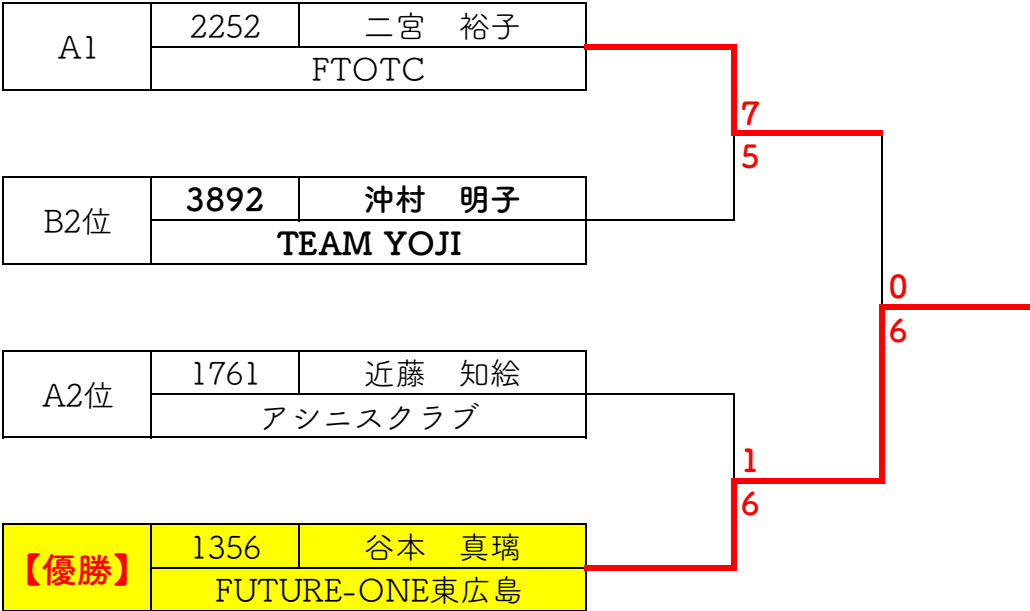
| A1 | 2252 | 二宮　裕子 |
|---|---|---|
| | FTOTC | |

7
5

| B2位 | 3892 | 沖村　明子 |
|---|---|---|
| | TEAM YOJI | |

0
6

| A2位 | 1761 | 近藤　知絵 |
|---|---|---|
| | アシニスクラブ | |

1
6

| 【優勝】 | 1356 | 谷本　真璃 |
|---|---|---|
| | FUTURE-ONE東広島 | |